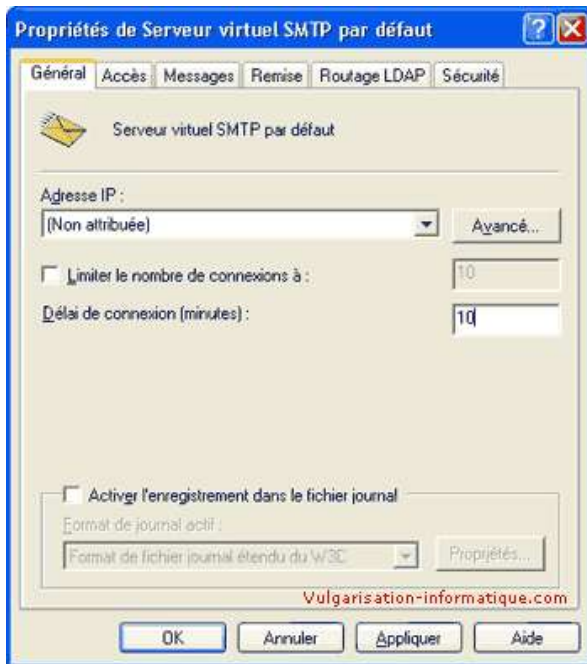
Propriétés de Serveur virtuel SMTP par défaut

Général | Accès | Messages | Remise | Routage LDAP | Sécurité

Serveur virtuel SMTP par défaut

Adresse IP :

(Non attribuée)

Avancé...

Limiter le nombre de connexions à :

10

Délai de connexion (minutes) :

10

Activer l'enregistrement dans le fichier journal

Format de journal actif :

Format de fichier journal étendu du W3C

Propriétés...

Vulgarisation-informatique.com

OK | Annuler | Appliquer | Aide